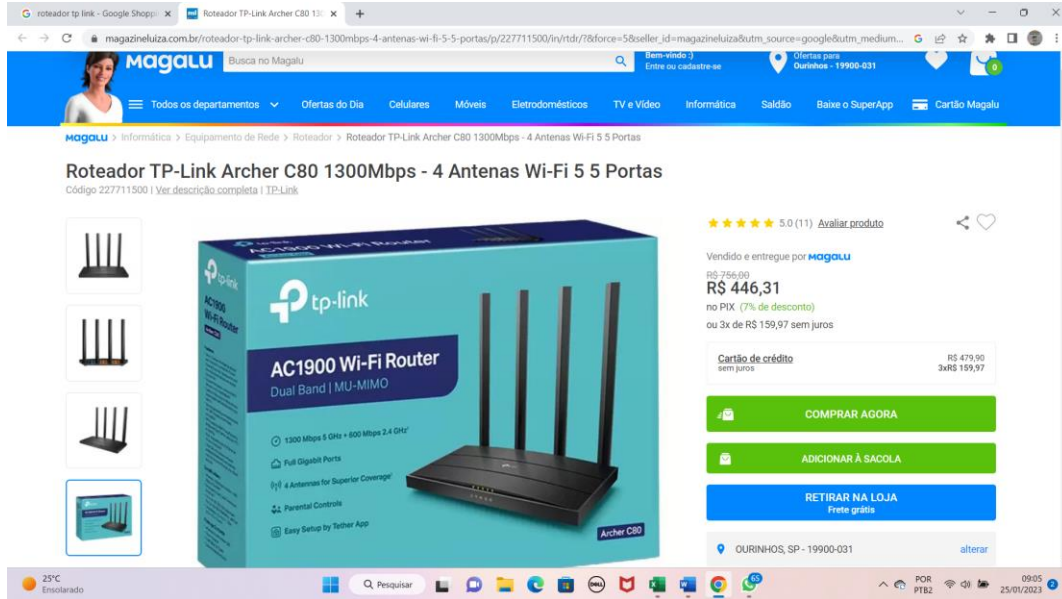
roteador tp link - Google Shoppi ×
Roteador TP-Link Archer C80 13 ×
+

magazineluiza.com.br/roteador-tp-link-archer-c80-1300mbps-4-antenas-wi-fi-5-5-portas/p/227711500/in/rtdr/?&force=5&seller_id=magazineluiza&utm_source=google&utm_medium...

Magalu
Busca no Magalu
Bem-vindo :)
Entre ou cadastre-se
Ofertas para
Ourinhos - 19900-031
0

Todos os departamentos
Ofertas do Dia
Celulares
Móveis
Eletrodomésticos
TV e Vídeo
Informática
Saldão
Baixe o SuperApp
Cartão Magalu

Magalu > Informática > Equipamento de Rede > Roteador > Roteador TP-Link Archer C80 1300Mbps - 4 Antenas Wi-Fi 5 5 Portas

Roteador TP-Link Archer C80 1300Mbps - 4 Antenas Wi-Fi 5 5 Portas
Código 227711500 | Ver descrição completa | TP-Link

AC1900 Wi-Fi Router
tp-link
AC1900 Wi-Fi Router
Dual Band | MU-MIMO
1300 Mbps 5 GHz + 600 Mbps 2.4 GHz
Full Gigabit Ports
4 Antennas for Superior Coverage
Parental Controls
Easy Setup by Tether App
Archer C80

5.0 (11) Avaliar produto

Vendido e entregue por Magalu
R$ 756,00
R$ 446,31
no PIX (7% de desconto)
ou 3x de R$ 159,97 sem juros

Cartão de crédito
sem juros
R$ 479,90
3xR$ 159,97

COMPRAR AGORA
ADICIONAR À SACOLA
RETIRAR NA LOJA
Frete grátis

OURINHOS, SP - 19900-031
alterar

25°C
Ensolarado
Pesquisar
65
POR
PTB2
09:05
25/01/2023
2